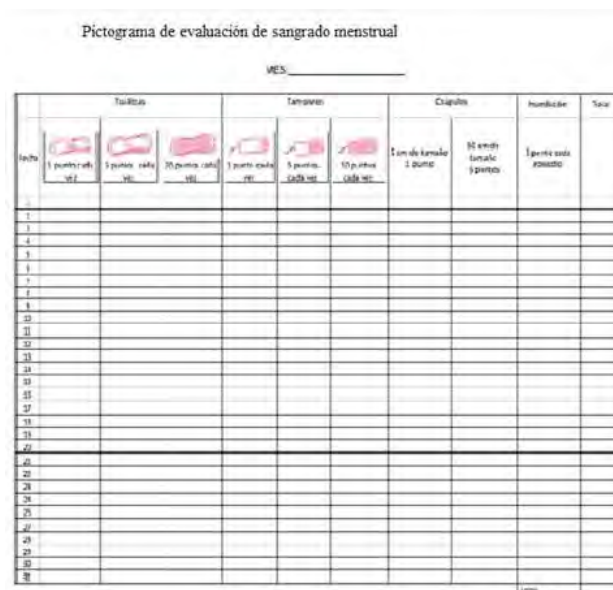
Pictograma de evaluación de sangrado menstrual

MES_______________

| fecha | Toallitas | | | Tampones | | | Coágulos | | Inundación | Total |
|---|---|---|---|---|---|---|---|---|---|---|
| | 1 punto cada vez | 5 puntos cada vez | 20 puntos cada vez | 1 punto cada vez | 5 puntos cada vez | 10 puntos cada vez | 1 cm de tamaño 1 punto | 50 cm de tamaño 5 puntos | 5 punto cada episodio | |
| 1 | | | | | | | | | | |
| 2 | | | | | | | | | | |
| 3 | | | | | | | | | | |
| 4 | | | | | | | | | | |
| 5 | | | | | | | | | | |
| 6 | | | | | | | | | | |
| 7 | | | | | | | | | | |
| 8 | | | | | | | | | | |
| 9 | | | | | | | | | | |
| 10 | | | | | | | | | | |
| 11 | | | | | | | | | | |
| 12 | | | | | | | | | | |
| 13 | | | | | | | | | | |
| 14 | | | | | | | | | | |
| 15 | | | | | | | | | | |
| 16 | | | | | | | | | | |
| 17 | | | | | | | | | | |
| 18 | | | | | | | | | | |
| 19 | | | | | | | | | | |
| 20 | | | | | | | | | | |
| 21 | | | | | | | | | | |
| 22 | | | | | | | | | | |
| 23 | | | | | | | | | | |
| 24 | | | | | | | | | | |
| 25 | | | | | | | | | | |
| 26 | | | | | | | | | | |
| 27 | | | | | | | | | | |
| 28 | | | | | | | | | | |
| 29 | | | | | | | | | | |
| 30 | | | | | | | | | | |
| 31 | | | | | | | | | | |